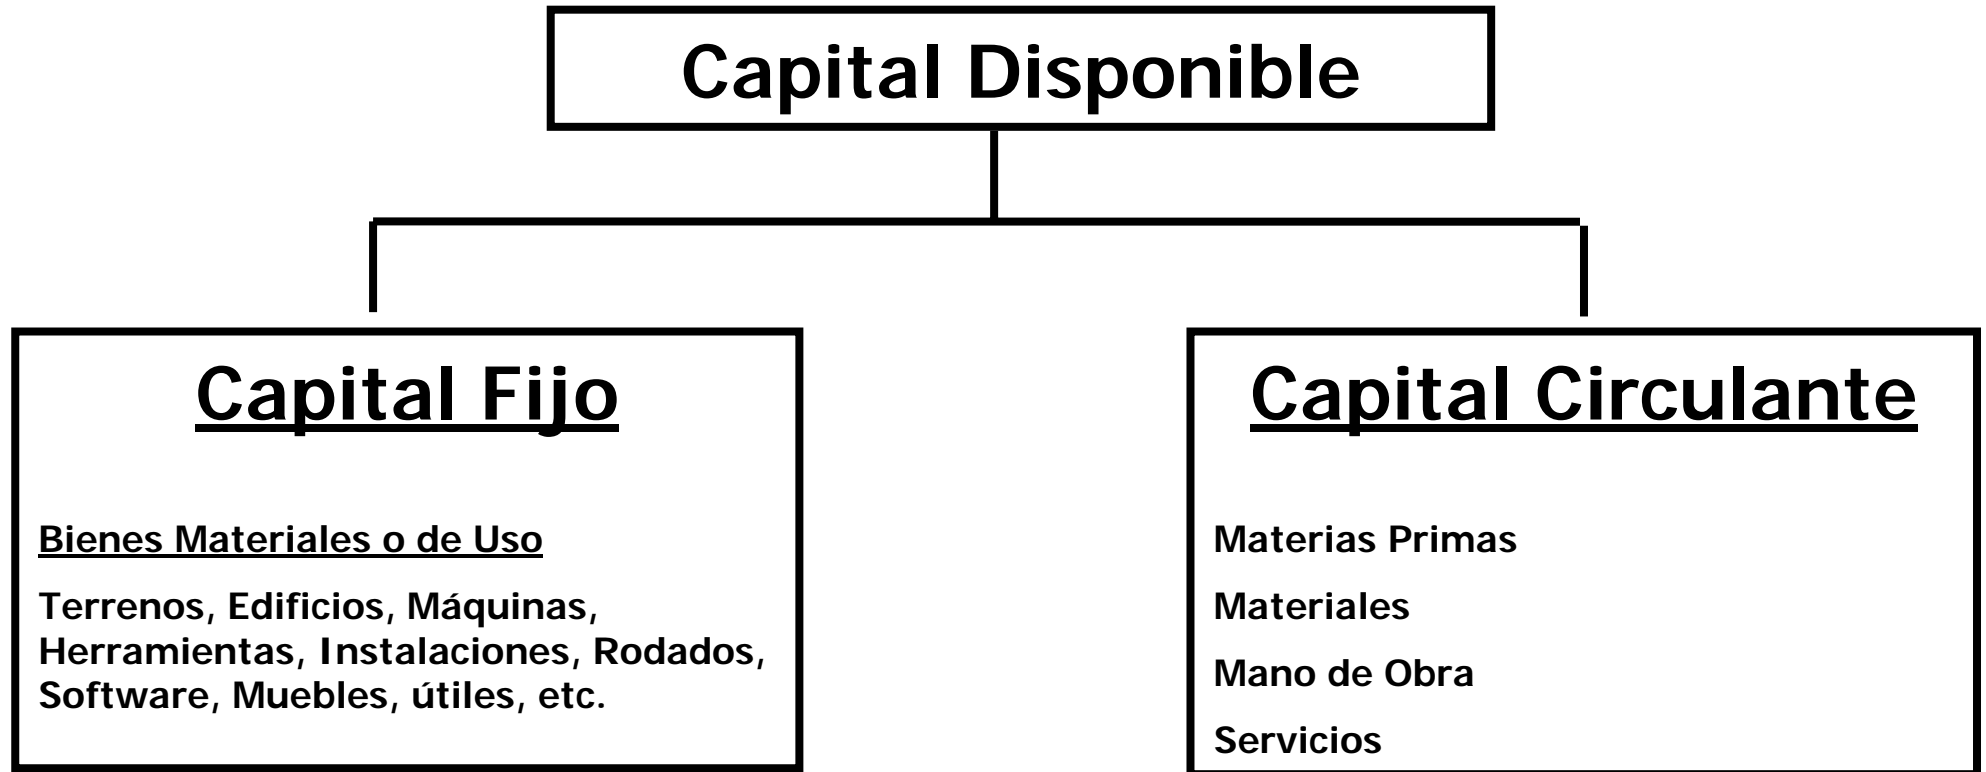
Capital Disponible

Capital Fijo

Bienes Materiales o de Uso

Terrenos, Edificios, Máquinas, Herramientas, Instalaciones, Rodados, Software, Muebles, útiles, etc.

Capital Circulante

Materias Primas

Materiales

Mano de Obra

Servicios